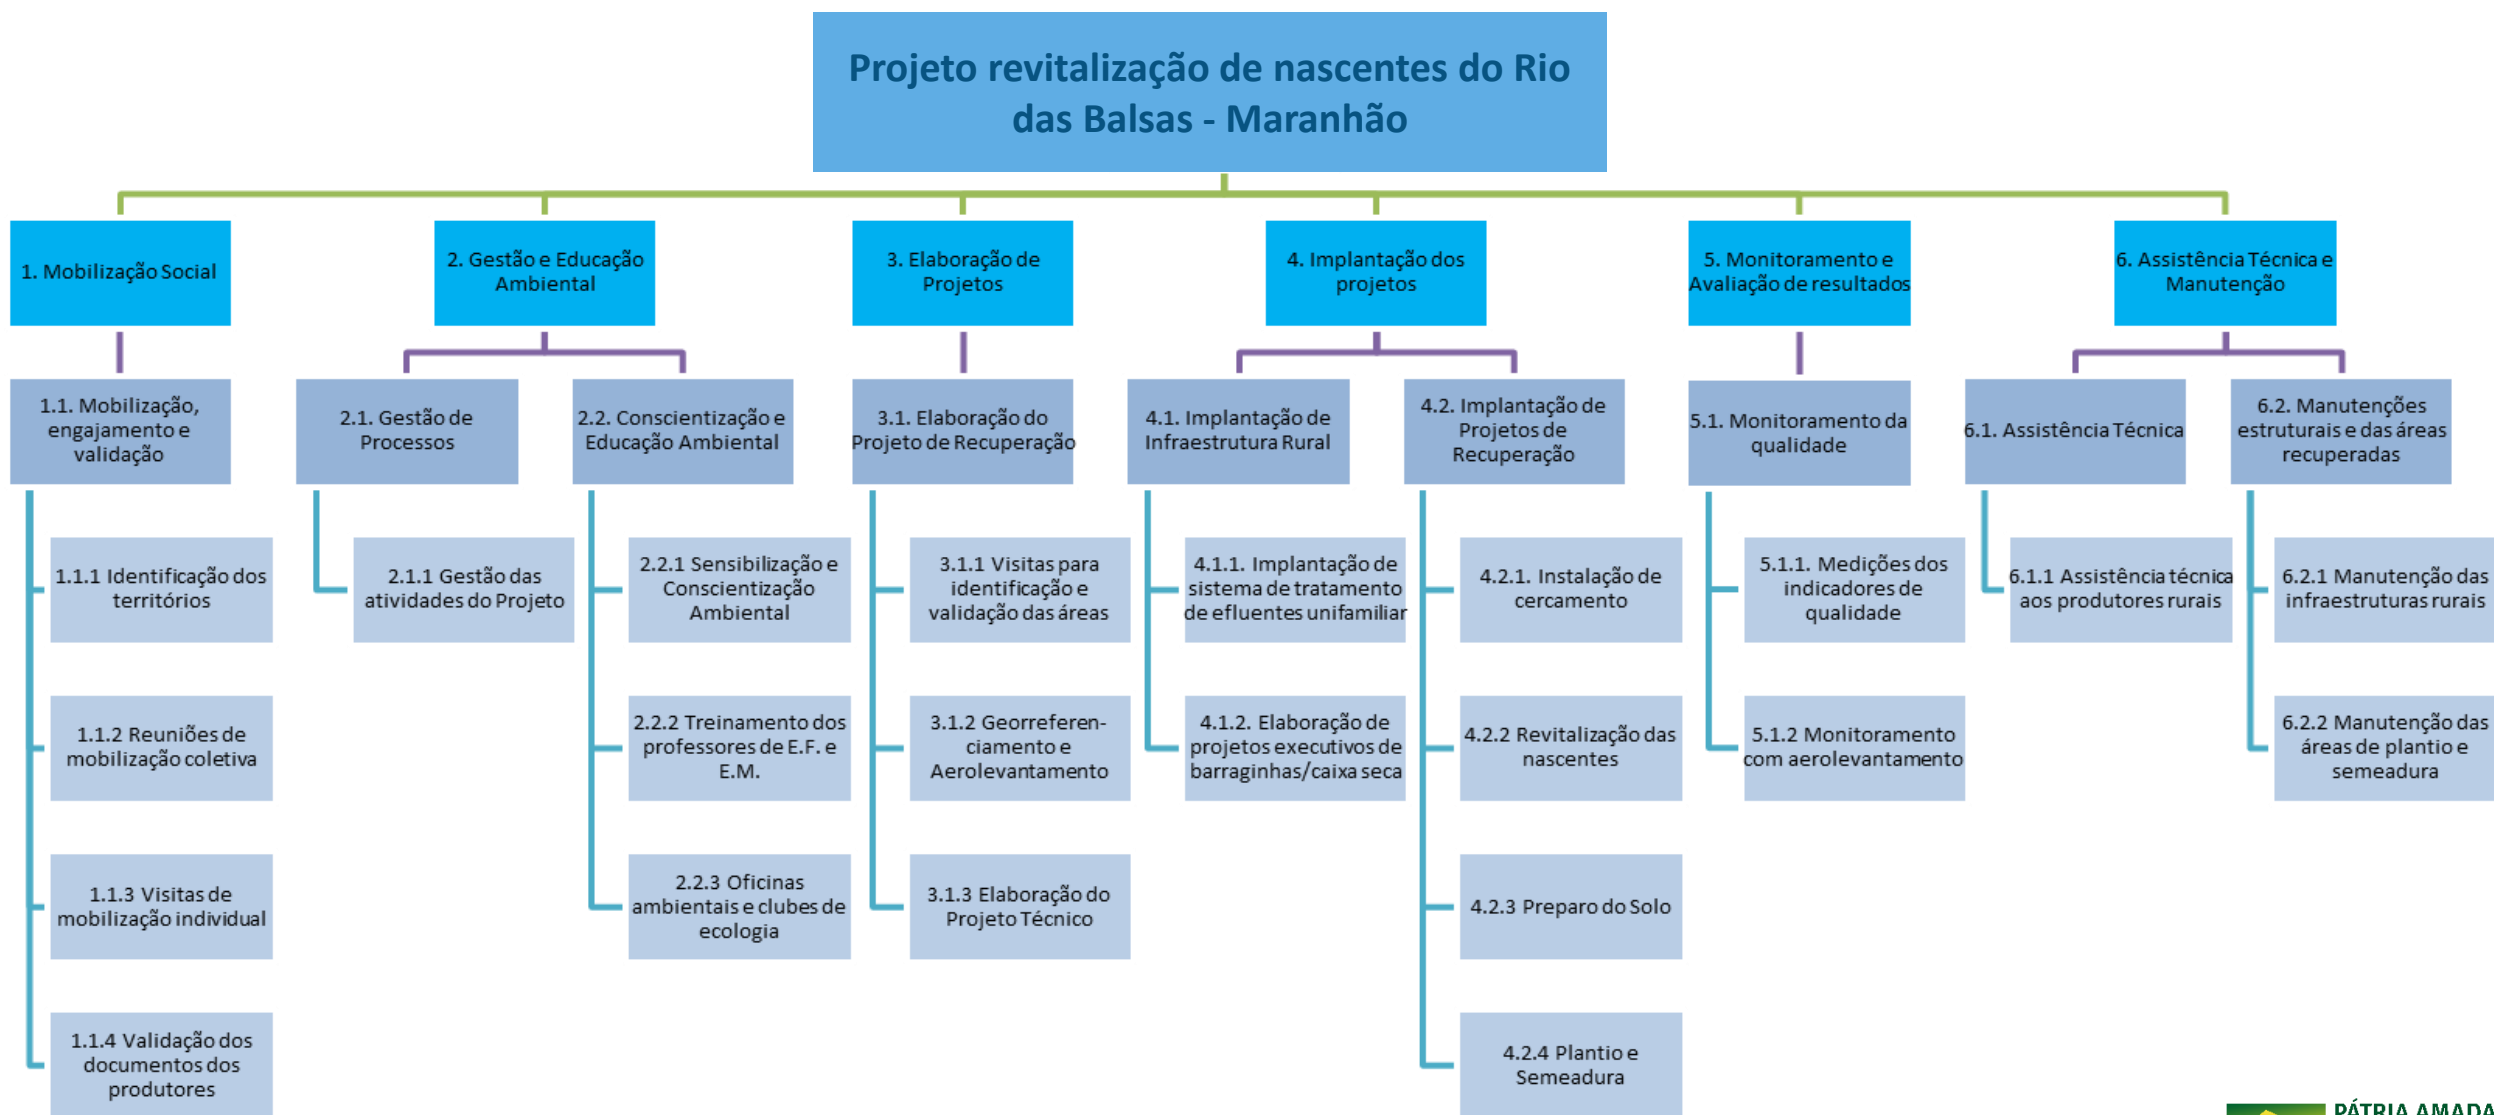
Projeto revitalização de nascentes do Rio das Balsas - Maranhão

1. Mobilização Social

1.1. Mobilização, engajamento e validação

1.1.1 Identificação dos territórios

1.1.2 Reuniões de mobilização coletiva

1.1.3 Visitas de mobilização individual

1.1.4 Validação dos documentos dos produtores

2. Gestão e Educação Ambiental

2.1. Gestão de Processos

2.1.1 Gestão das atividades do Projeto

2.2. Conscientização e Educação Ambiental

2.2.1 Sensibilização e Conscientização Ambiental

2.2.2 Treinamento dos professores de E.F. e E.M.

2.2.3 Oficinas ambientais e clubes de ecologia

3. Elaboração de Projetos

3.1. Elaboração do Projeto de Recuperação

3.1.1 Visitas para identificação e validação das áreas

3.1.2 Georreferenciamento e Aerolevantamento

3.1.3 Elaboração do Projeto Técnico

4. Implantação dos projetos

4.1. Implantação de Infraestrutura Rural

4.1.1. Implantação de sistema de tratamento de efluentes unifamiliar

4.1.2. Elaboração de projetos executivos de barraginhas/caixa seca

4.2. Implantação de Projetos de Recuperação

4.2.1. Instalação de cercamento

4.2.2 Revitalização das nascentes

4.2.3 Preparo do Solo

4.2.4 Plantio e Semeadura

5. Monitoramento e Avaliação de resultados

5.1. Monitoramento da qualidade

5.1.1. Medições dos indicadores de qualidade

5.1.2 Monitoramento com aerolevantamento

6. Assistência Técnica e Manutenção

6.1. Assistência Técnica

6.1.1 Assistência técnica aos produtores rurais

6.2. Manutenções estruturais e das áreas recuperadas

6.2.1 Manutenção das infraestruturas rurais

6.2.2 Manutenção das áreas de plantio e semeadura

PÁTRIA AMADA